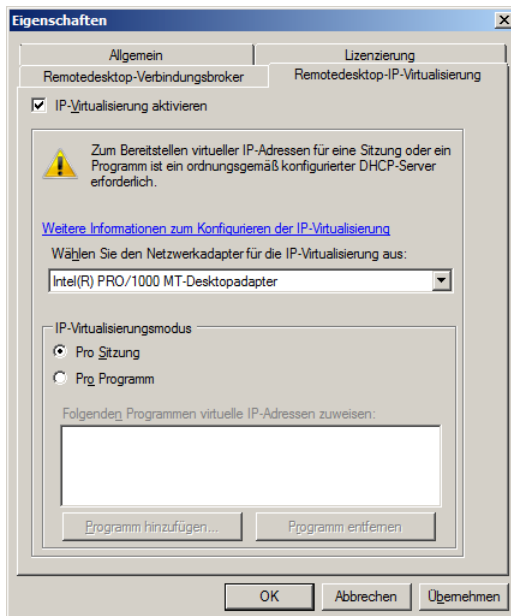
Eigenschaften

Allgemein
Lizenzierung
Remotedesktop-Verbindungsbroker
Remotedesktop-IP-Virtualisierung

IP-Virtualisierung aktivieren

Zum Bereitstellen virtueller IP-Adressen für eine Sitzung oder ein Programm ist ein ordnungsgemäß konfigurierter DHCP-Server erforderlich.

Weitere Informationen zum Konfigurieren der IP-Virtualisierung

Wählen Sie den Netzwerkadapter für die IP-Virtualisierung aus:

Intel(R) PRO/1000 MT-Desktopadapter

IP-Virtualisierungsmodus

Pro Sitzung

Pro Programm

Folgenden Programmen virtuelle IP-Adressen zuweisen:

Programm hinzufügen...
Programm entfernen

OK
Abbrechen
Übernehmen